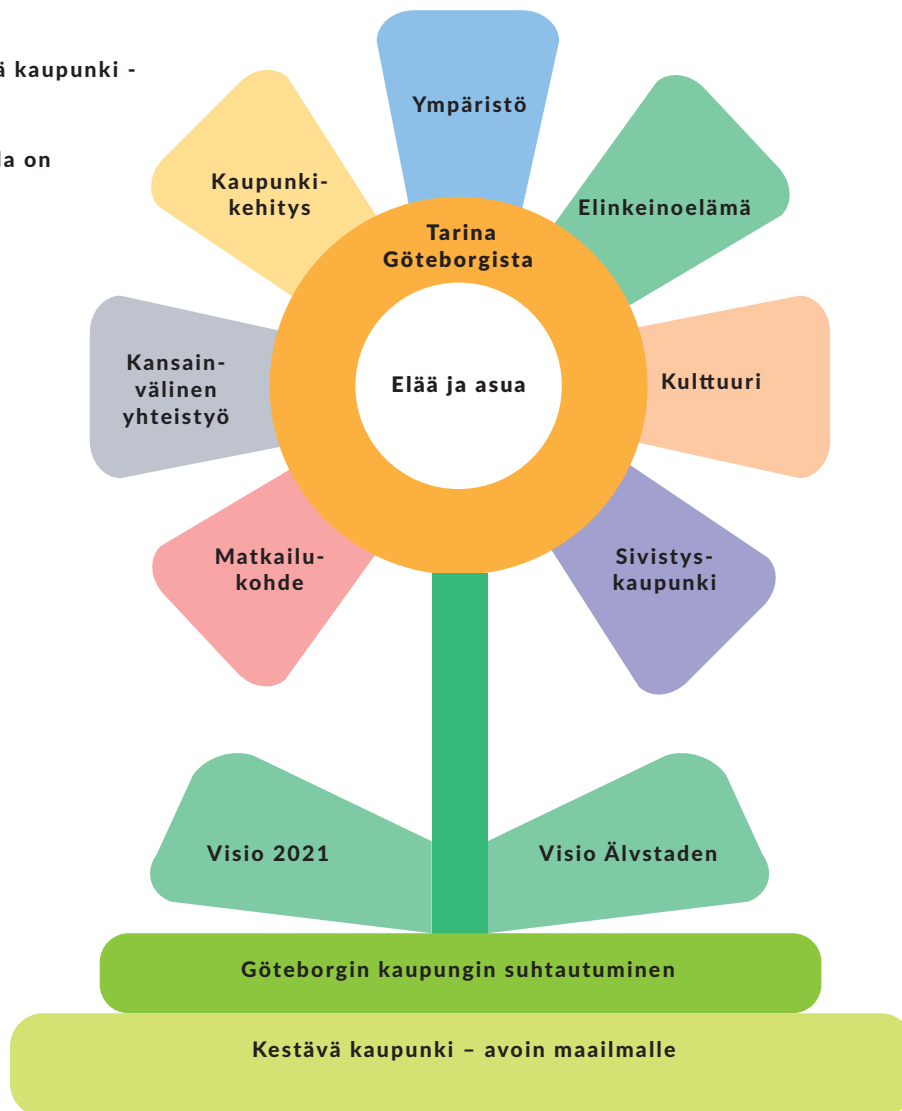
ä kaupunki -

a on

Ympäristö

Kaupunkikehitys

Elinkeinoelämä

Tarina Göteborgista

Kansainvälinen yhteistyö

Elää ja asua

Kulttuuri

Matkailukohde

Sivistyskaupunki

Visio 2021

Visio Älvstaden

Göteborgin kaupungin suhtautuminen

Kestävä kaupunki – avoin maailmalle